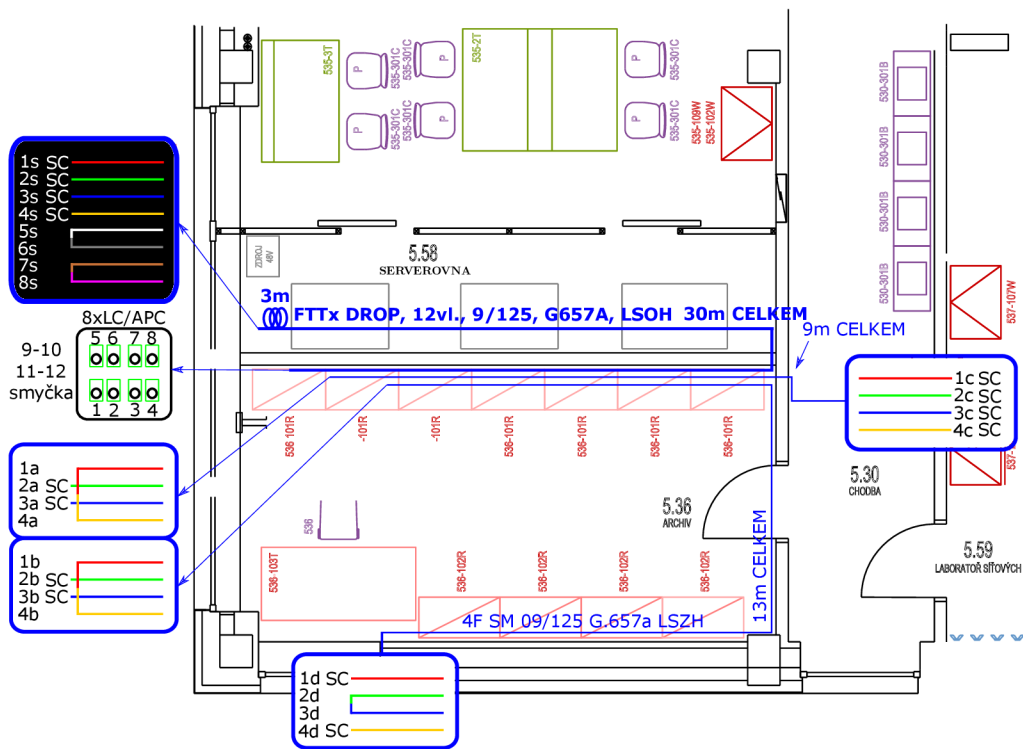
1s SC
2s SC
3s SC
4s SC
5s
6s
7s
8s

8xLC/APC
5 6 7 8
1 2 3 4
9-10
11-12
smyčka

1a
2a SC
3a SC
4a

1b
2b SC
3b SC
4b

1d SC
2d
3d
4d SC

535-3T
535-301C
535-301C
535-301C
535-301C
535-2T
535-301C
535-301C
535-109W
535-102W
530-301B
530-301B
530-301B
530-301B
537-107W
537-

ZDROJ 48V
5.58
SERVEROVNA
3m
FTTx DROP, 12vl., 9/125, G657A, LSOH 30m CELKEM
9m CELKEM

1c SC
2c SC
3c SC
4c SC

536 101R
-101R
-101R
536-101R
536-101R
536-101R
536-101R

5.36
ARCHIV
5.30
CHODBA
5.59
LABORATOŘ SÍŤOVÝCH
13m CELKEM
536
536-103T
536-102R
536-102R
536-102R
536-102R
4F SM 09/125 G.657a LSZH